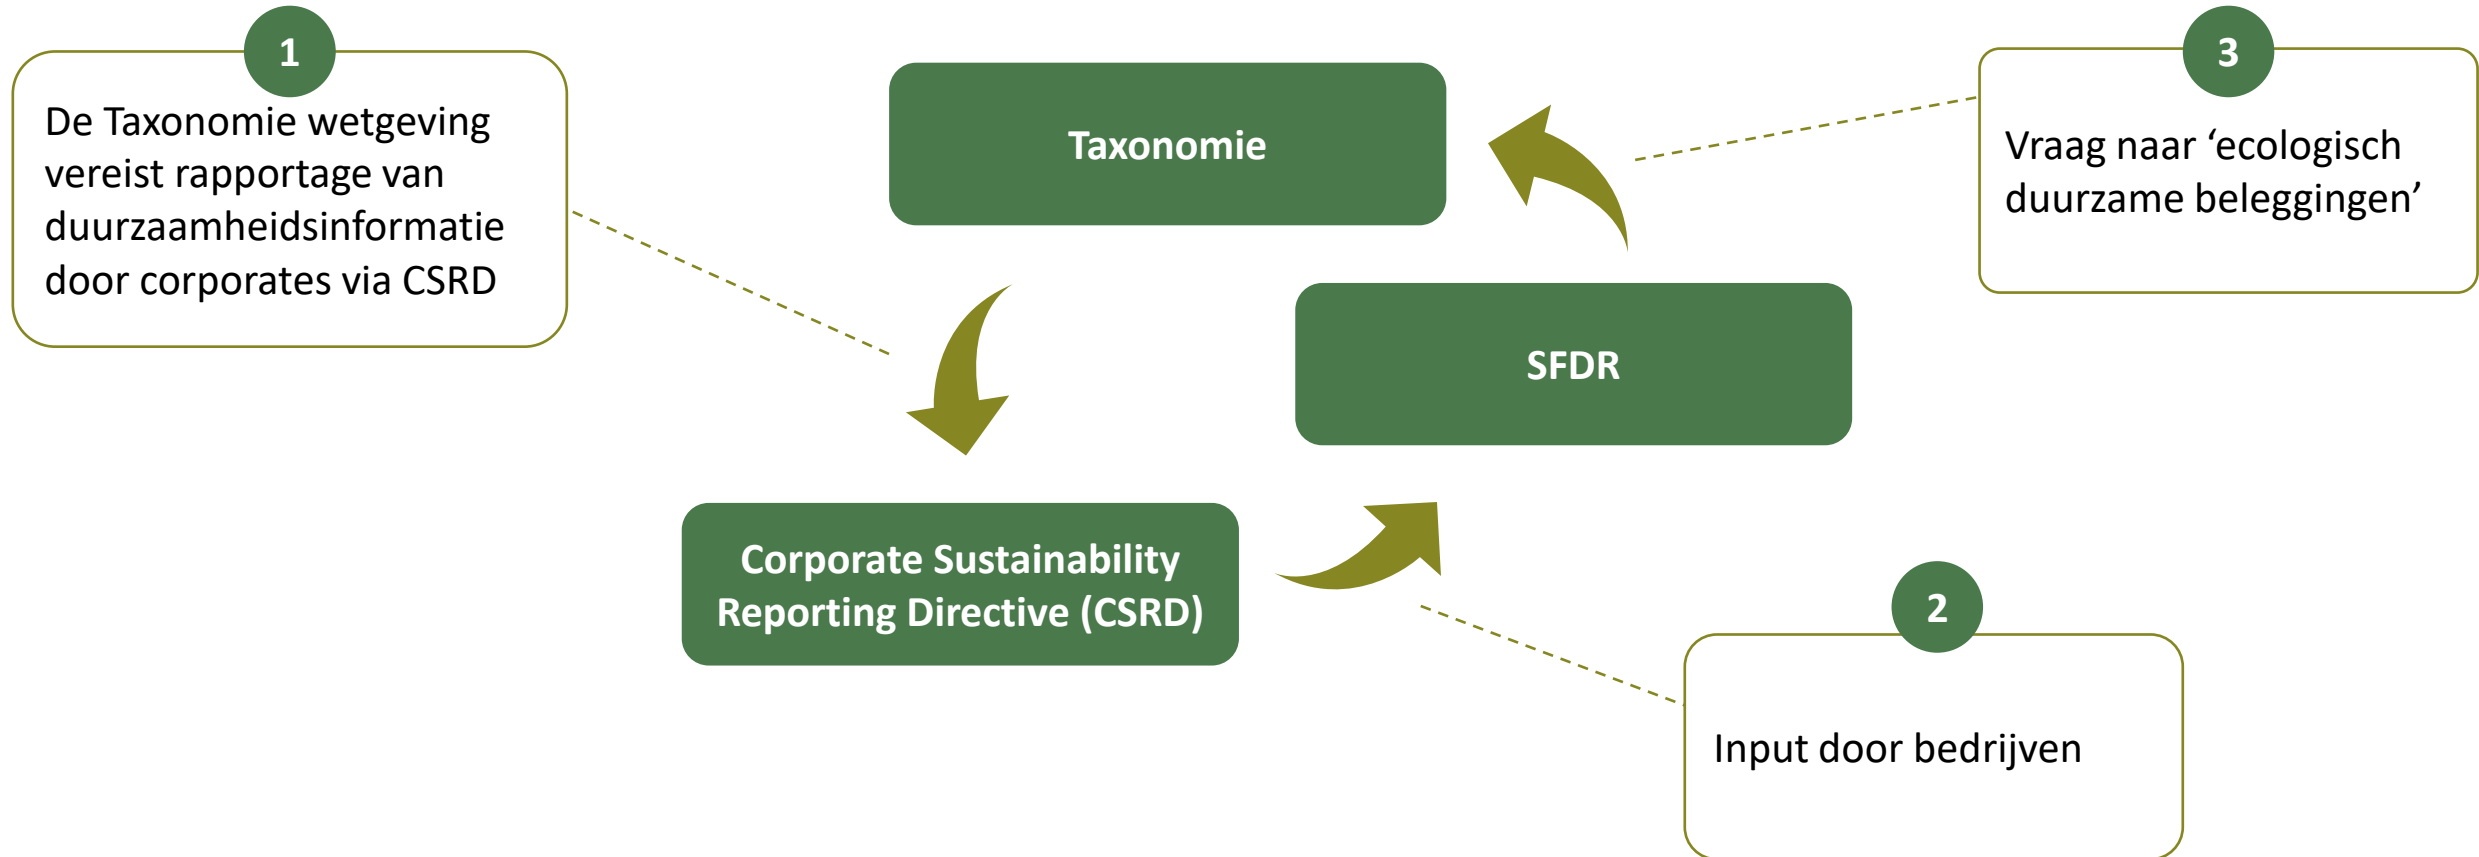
1

De Taxonomie wetgeving vereist rapportage van duurzaamheidsinformatie door corporates via CSRD

Taxonomie

3

Vraag naar ‘ecologisch duurzame beleggingen’

SFDR

Corporate Sustainability Reporting Directive (CSRD)

2

Input door bedrijven